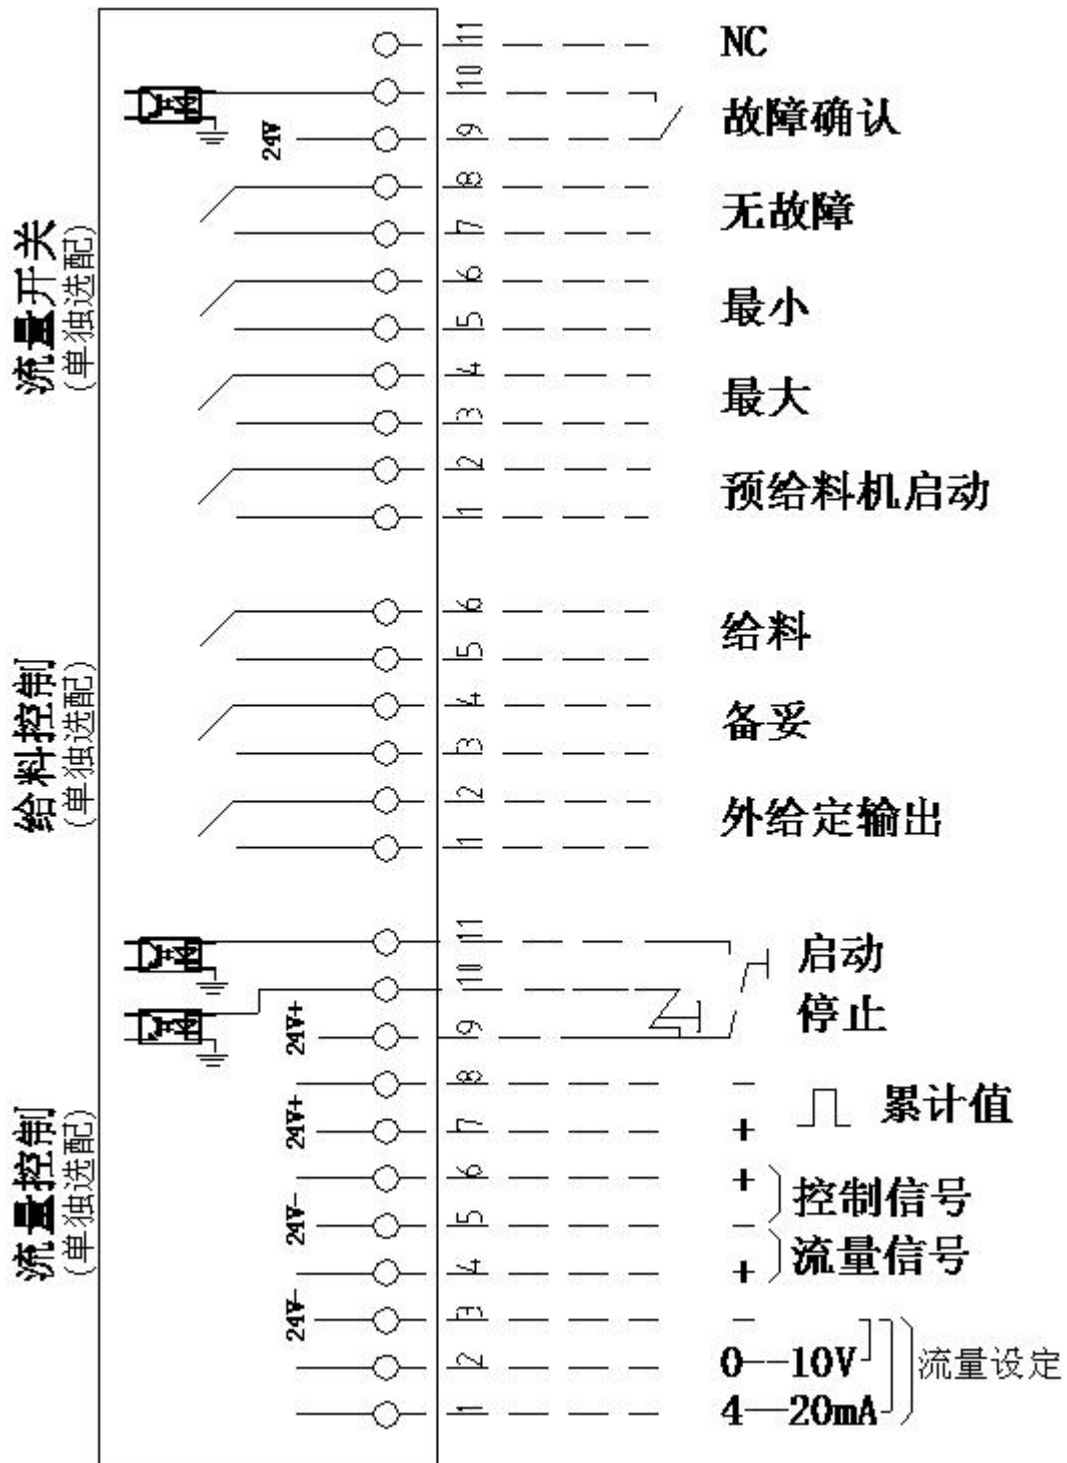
流量开关
(单独选配)

24V

11 NC
10
9 故障确认
8
7 无故障
6
5 最小
4
3 最大
2
1 预给料机启动

给料控制
(单独选配)

6
5 给料
4
3 备妥
2
1 外给定输出

流量控制
(单独选配)

11
10 启动
9 停止
24V+
8 −
7 + 累计值
24V+
6 +
5 − 控制信号
24V−
4 + 流量信号
24V−
3 −
2 0—10V
1 4—20mA
流量设定